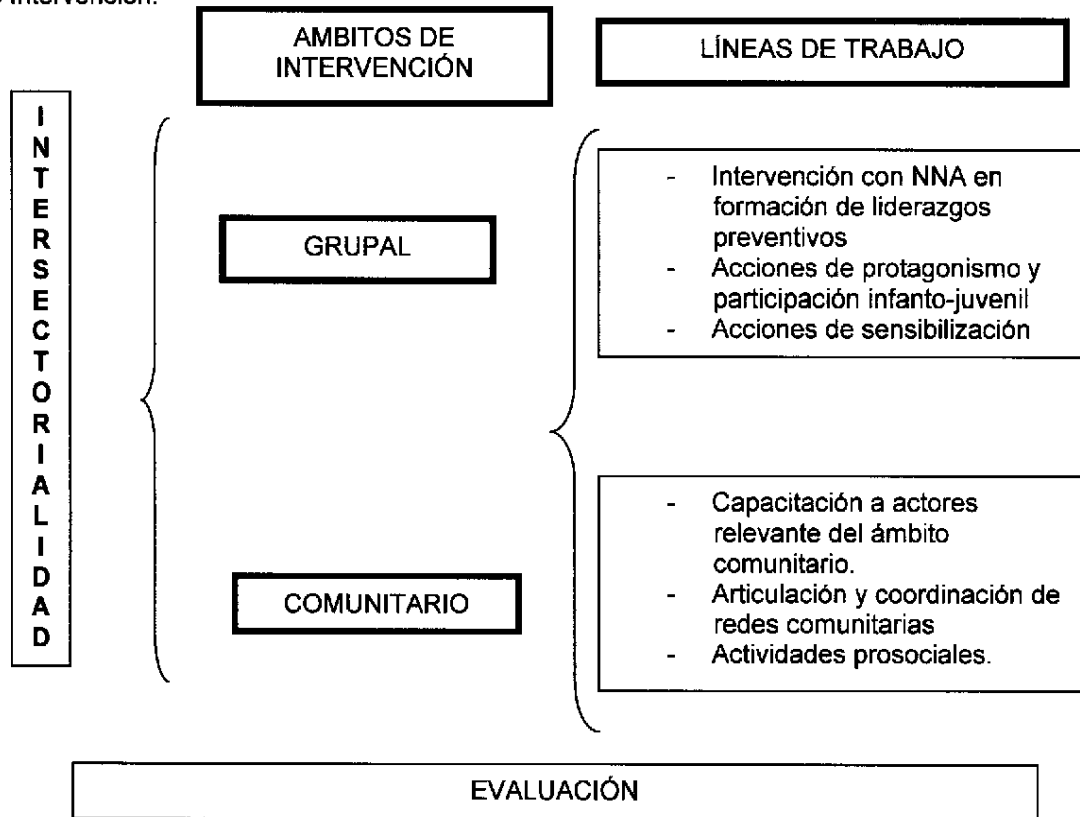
intervención:

AMBITOS DE INTERVENCIÓN

LÍNEAS DE TRABAJO

INTERSECTORIALIDAD

GRUPAL

- Intervención con NNA en formación de liderazgos preventivos
- Acciones de protagonismo y participación infanto-juvenil
- Acciones de sensibilización

COMUNITARIO

- Capacitación a actores relevante del ámbito comunitario.
- Articulación y coordinación de redes comunitarias
- Actividades prosociales.

EVALUACIÓN